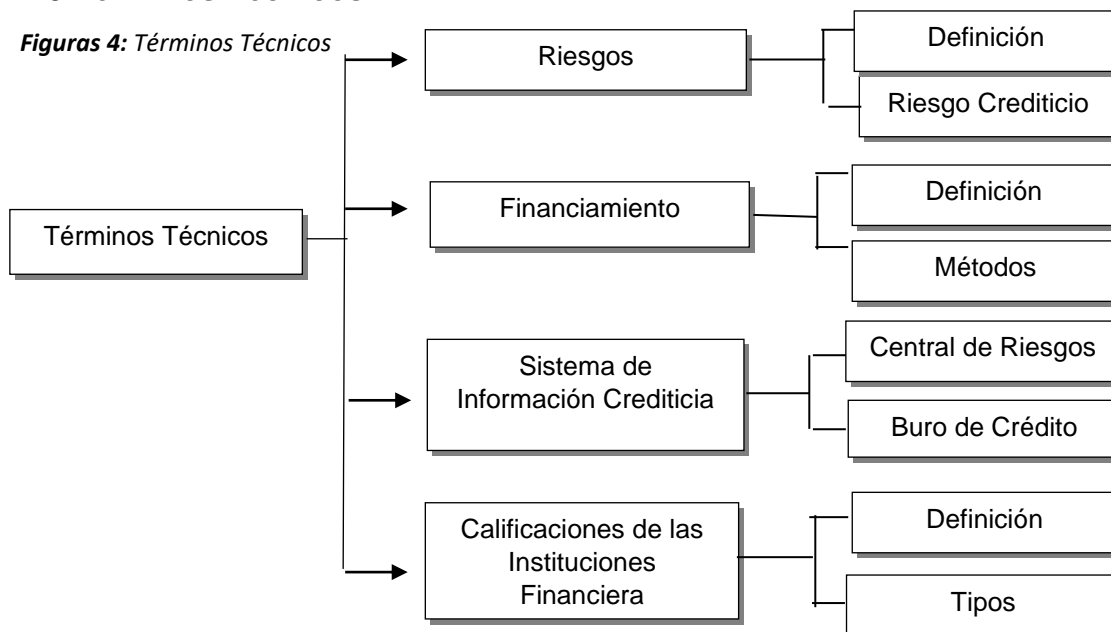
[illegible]

*Figuras 4:* Términos Técnicos

Términos Técnicos

Riesgos

Definición

Riesgo Crediticio

Financiamiento

Definición

Métodos

Sistema de Información Crediticia

Central de Riesgos

Buro de Crédito

Calificaciones de las Instituciones Financiera

Definición

Tipos